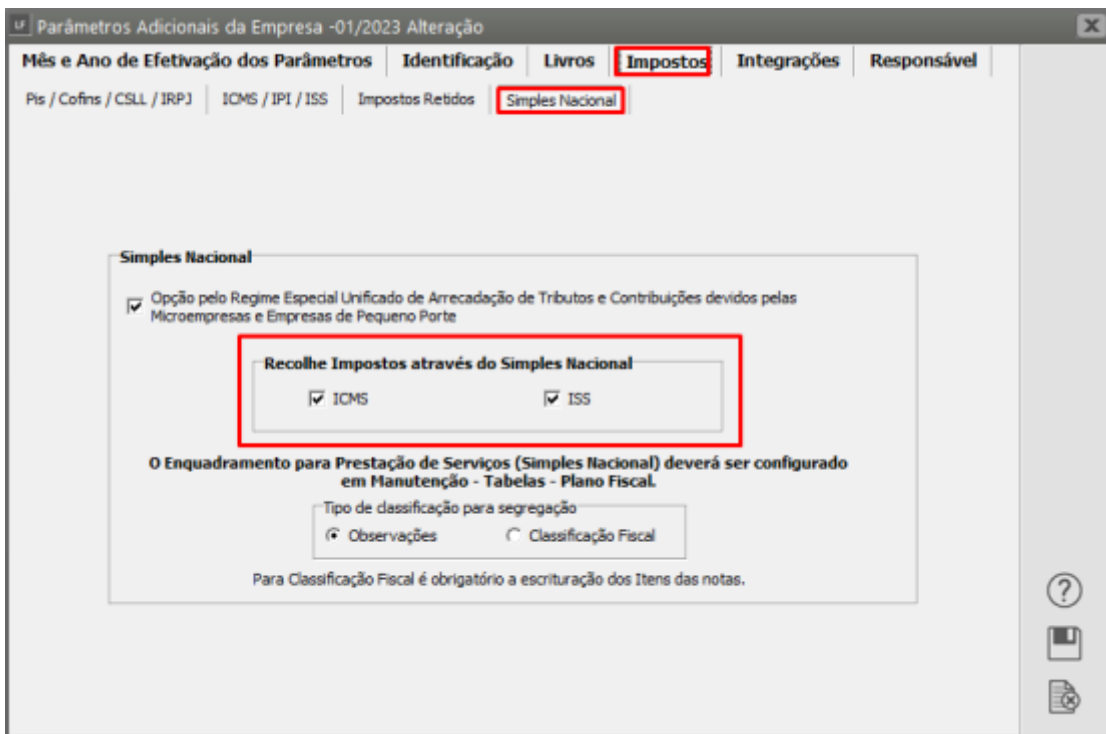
LF Parâmetros Adicionais da Empresa -01/2023 Alteração

Mês e Ano de Efetivação dos Parâmetros | Identificação | Livros | Impostos | Integrações | Responsável

Pis / Cofins / CSLL / IRPJ | ICMS / IPI / ISS | Impostos Retidos | Simples Nacional

Simples Nacional

Opção pelo Regime Especial Unificado de Arrecadação de Tributos e Contribuições devidos pelas Microempresas e Empresas de Pequeno Porte

Recolhe Impostos através do Simples Nacional

ICMS

ISS

O Enquadramento para Prestação de Serviços (Simples Nacional) deverá ser configurado em Manutenção - Tabelas - Plano Fiscal.

Tipo de classificação para segregação

Observações

Classificação Fiscal

Para Classificação Fiscal é obrigatório a escrituração dos Itens das notas.